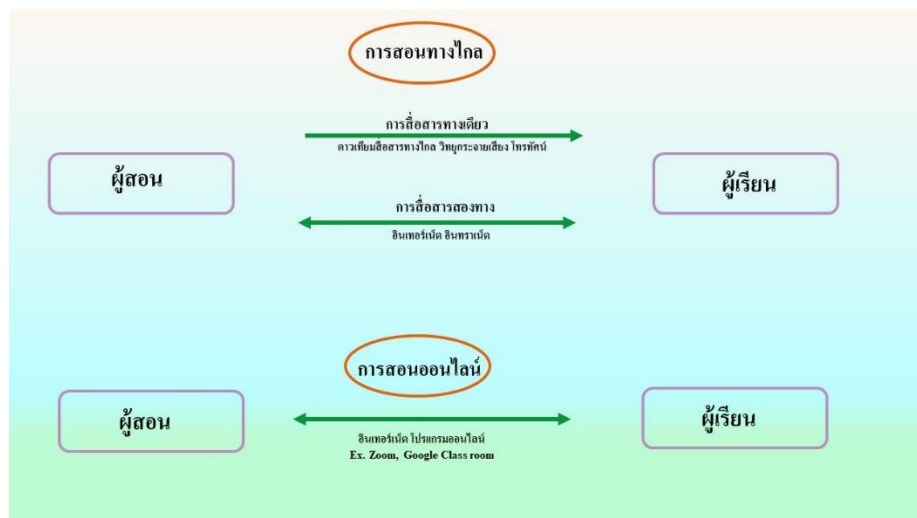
การสอนทางไกล

การสื่อสารทางเดียว

ดาวเทียมสื่อสารทางไกล วิทยุกระจายเสียง โทรทัศน์

ผู้สอน

ผู้เรียน

การสื่อสารสองทาง

อินเทอร์เน็ต อินทราเน็ต

การสอนออนไลน์

ผู้สอน

ผู้เรียน

อินเทอร์เน็ต โปรแกรมออนไลน์

Ex. Zoom, Google Class room